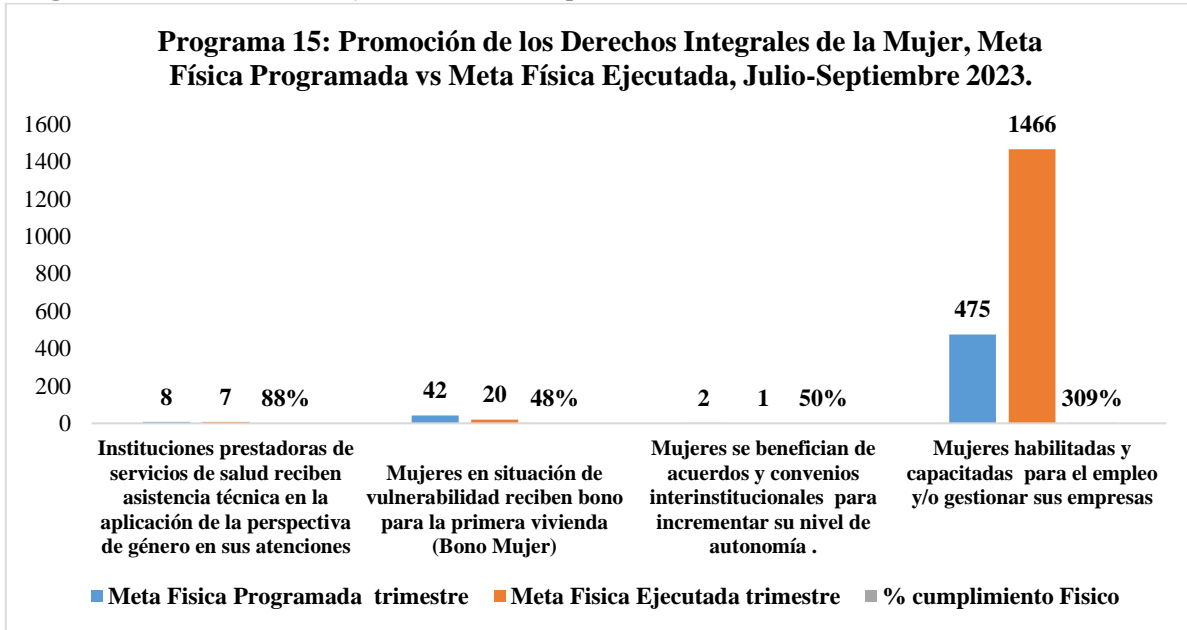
Programa 15: Promoción de los Derechos Integrales de la Mujer, Meta Física Programada vs Meta Física Ejecutada, Julio-Septiembre 2023.

1600
1400
1200
1000
800
600
400
200
0

8 7 88%
42 20 48%
2 1 50%
475 1466 309%

Instituciones prestadoras de servicios de salud reciben asistencia técnica en la aplicación de la perspectiva de género en sus atenciones

Mujeres en situación de vulnerabilidad reciben bono para la primera vivienda (Bono Mujer)

Mujeres se benefician de acuerdos y convenios interinstitucionales para incrementar su nivel de autonomía .

Mujeres habilitadas y capacitadas para el empleo y/o gestionar sus empresas

Meta Fisica Programada trimestre
Meta Fisica Ejecutada trimestre
% cumplimiento Fisico